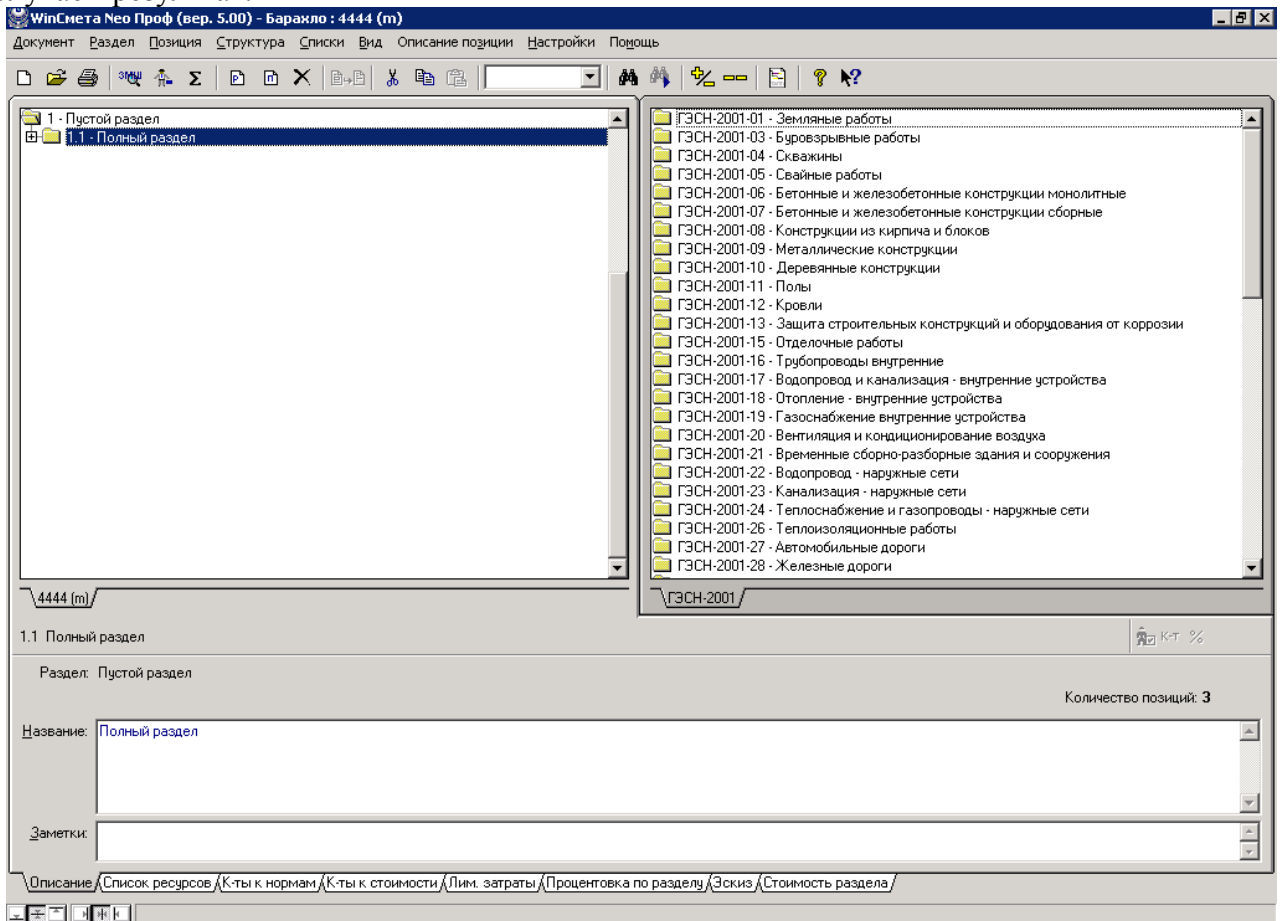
WinСмета Neo Проф (вер. 5.00) - Барахло : 4444 (m)

Документ Раздел Позиция Структура Списки Вид Описание позиции Настройки Помощь

1 - Пустой раздел
1.1 - Полный раздел

ГЭСН-2001-01 - Земляные работы
ГЭСН-2001-03 - Буровзрывные работы
ГЭСН-2001-04 - Скважины
ГЭСН-2001-05 - Свайные работы
ГЭСН-2001-06 - Бетонные и железобетонные конструкции монолитные
ГЭСН-2001-07 - Бетонные и железобетонные конструкции сборные
ГЭСН-2001-08 - Конструкции из кирпича и блоков
ГЭСН-2001-09 - Металлические конструкции
ГЭСН-2001-10 - Деревянные конструкции
ГЭСН-2001-11 - Полы
ГЭСН-2001-12 - Кровли
ГЭСН-2001-13 - Защита строительных конструкций и оборудования от коррозии
ГЭСН-2001-15 - Отделочные работы
ГЭСН-2001-16 - Трубопроводы внутренние
ГЭСН-2001-17 - Водопровод и канализация - внутренние устройства
ГЭСН-2001-18 - Отопление - внутренние устройства
ГЭСН-2001-19 - Газоснабжение внутренние устройства
ГЭСН-2001-20 - Вентиляция и кондиционирование воздуха
ГЭСН-2001-21 - Временные сборно-разборные здания и сооружения
ГЭСН-2001-22 - Водопровод - наружные сети
ГЭСН-2001-23 - Канализация - наружные сети
ГЭСН-2001-24 - Теплоснабжение и газопроводы - наружные сети
ГЭСН-2001-26 - Теплоизоляционные работы
ГЭСН-2001-27 - Автомобильные дороги
ГЭСН-2001-28 - Железные дороги

4444 (m)
ГЭСН-2001

1.1 Полный раздел
К-т %

Раздел: Пустой раздел

Количество позиций: 3

Название: Полный раздел

Заметки:

Описание | Список ресурсов | К-ты к нормам | К-ты к стоимости | Лим. затраты | Процентовка по разделу | Эскиз | Стоимость раздела